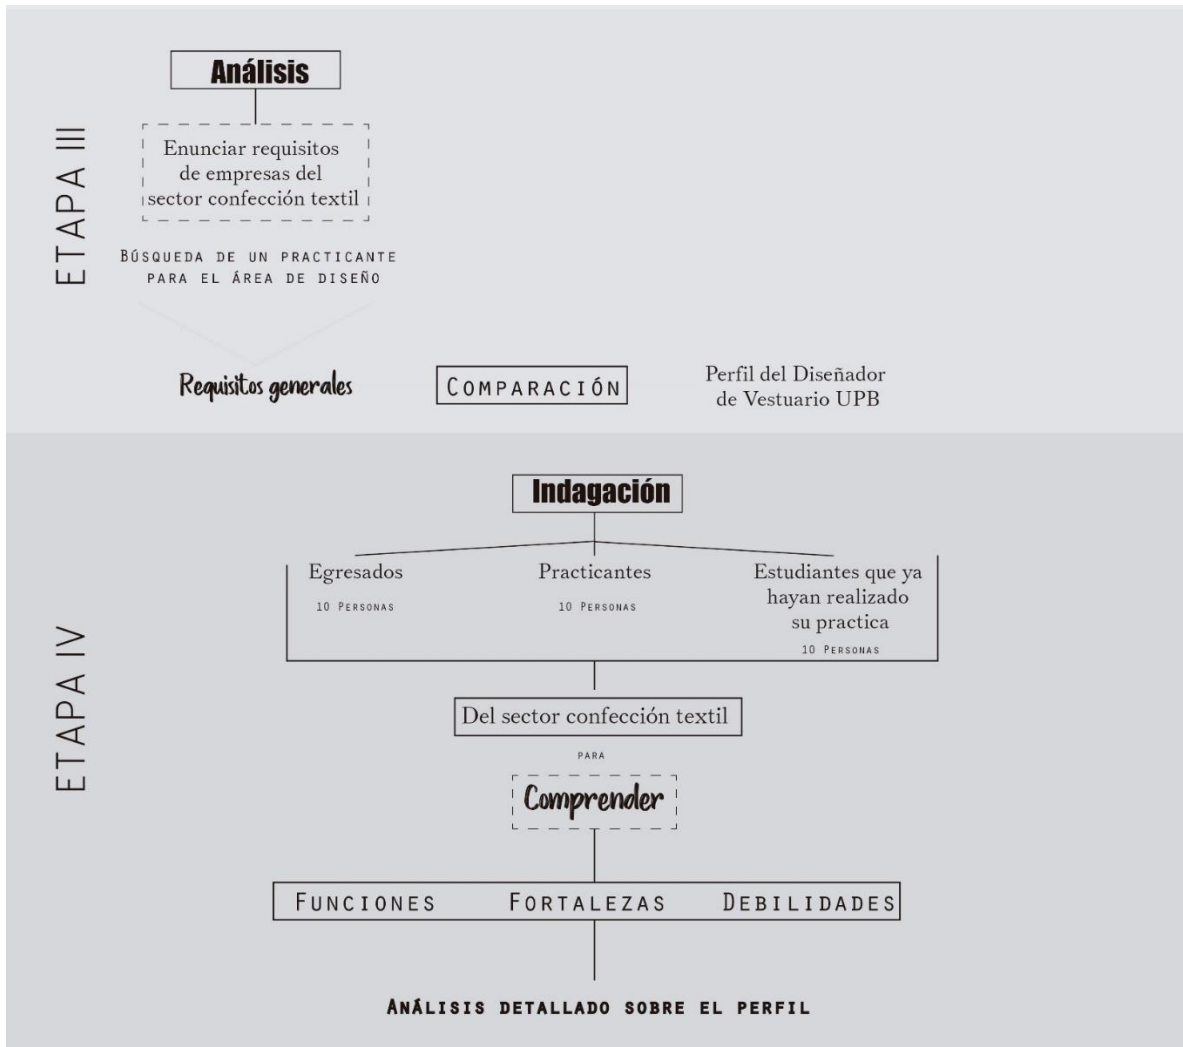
ETAPA III

Análisis

Enunciar requisitos de empresas del sector confección textil

BÚSQUEDA DE UN PRACTICANTE PARA EL ÁREA DE DISEÑO

Requisitos generales

COMPARACIÓN

Perfil del Diseñador de Vestuario UPB

ETAPA IV

Indagación

Egresados
10 PERSONAS

Practicantes
10 PERSONAS

Estudiantes que ya hayan realizado su practica
10 PERSONAS

Del sector confección textil

PARA

Comprender

FUNCIONES FORTALEZAS DEBILIDADES

ANÁLISIS DETALLADO SOBRE EL PERFIL